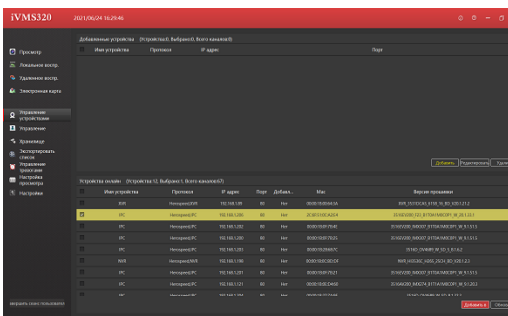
iVMS320 2021/06/24 16:29:46

Просмотр
Локальное воспр.
Удаленное воспр.
Электронная карта
Управление устройствами
Управление
Хранилище
Экспортировать список
Управление тревогами
Настройки просмотра
Настройки

завершить сеанс пользователя

Добавленные устройства (Устройства:0, Выбрано:0, Всего каналов:0)

| | Имя устройства | Протокол | IP адрес | Порт |
|---|---|---|---|---|

Добавить Редактировать Удал

Устройства онлайн (Устройства:12, Выбрано:1, Всего каналов:67)

| | Имя устройства | Протокол | IP адрес | Порт | Добавл... | Mac | Версия прошивки |
|---|---|---|---|---|---|---|---|
| | DVR | Неизвестно(DVR) | 192.168.1.99 | 80 | Нет | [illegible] | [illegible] |
| | IPC | Неизвестно(IPC) | 192.168.1.200 | 80 | Нет | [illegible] | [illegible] |
| | IPC | Неизвестно(IPC) | 192.168.1.202 | 80 | Нет | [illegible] | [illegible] |
| | IPC | Неизвестно(IPC) | 192.168.1.200 | 80 | Нет | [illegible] | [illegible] |
| | IPC | Неизвестно(IPC) | 192.168.1.201 | 80 | Нет | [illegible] | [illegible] |
| | NVR | Неизвестно(NVR) | 192.168.1.198 | 80 | Нет | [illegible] | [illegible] |
| | IPC | Неизвестно(IPC) | 192.168.1.201 | 80 | Нет | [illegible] | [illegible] |
| | IPC | Неизвестно(IPC) | 192.168.1.121 | 80 | Нет | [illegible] | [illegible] |
| | IPC | Неизвестно(IPC) | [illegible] | 80 | Нет | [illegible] | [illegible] |

Добавить в Обнов